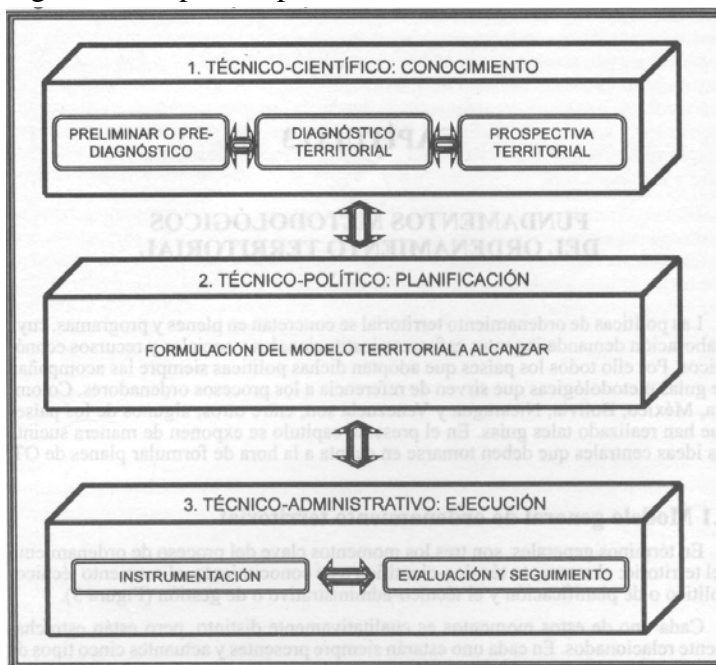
1. TÉCNICO-CIENTÍFICO: CONOCIMIENTO

PRELIMINAR O PRE-DIAGNÓSTICO

DIAGNÓSTICO TERRITORIAL

PROSPECTIVA TERRITORIAL

2. TÉCNICO-POLÍTICO: PLANIFICACIÓN

FORMULACIÓN DEL MODELO TERRITORIAL A ALCANZAR

3. TÉCNICO-ADMINISTRATIVO: EJECUCIÓN

INSTRUMENTACIÓN

EVALUACIÓN Y SEGUIMIENTO